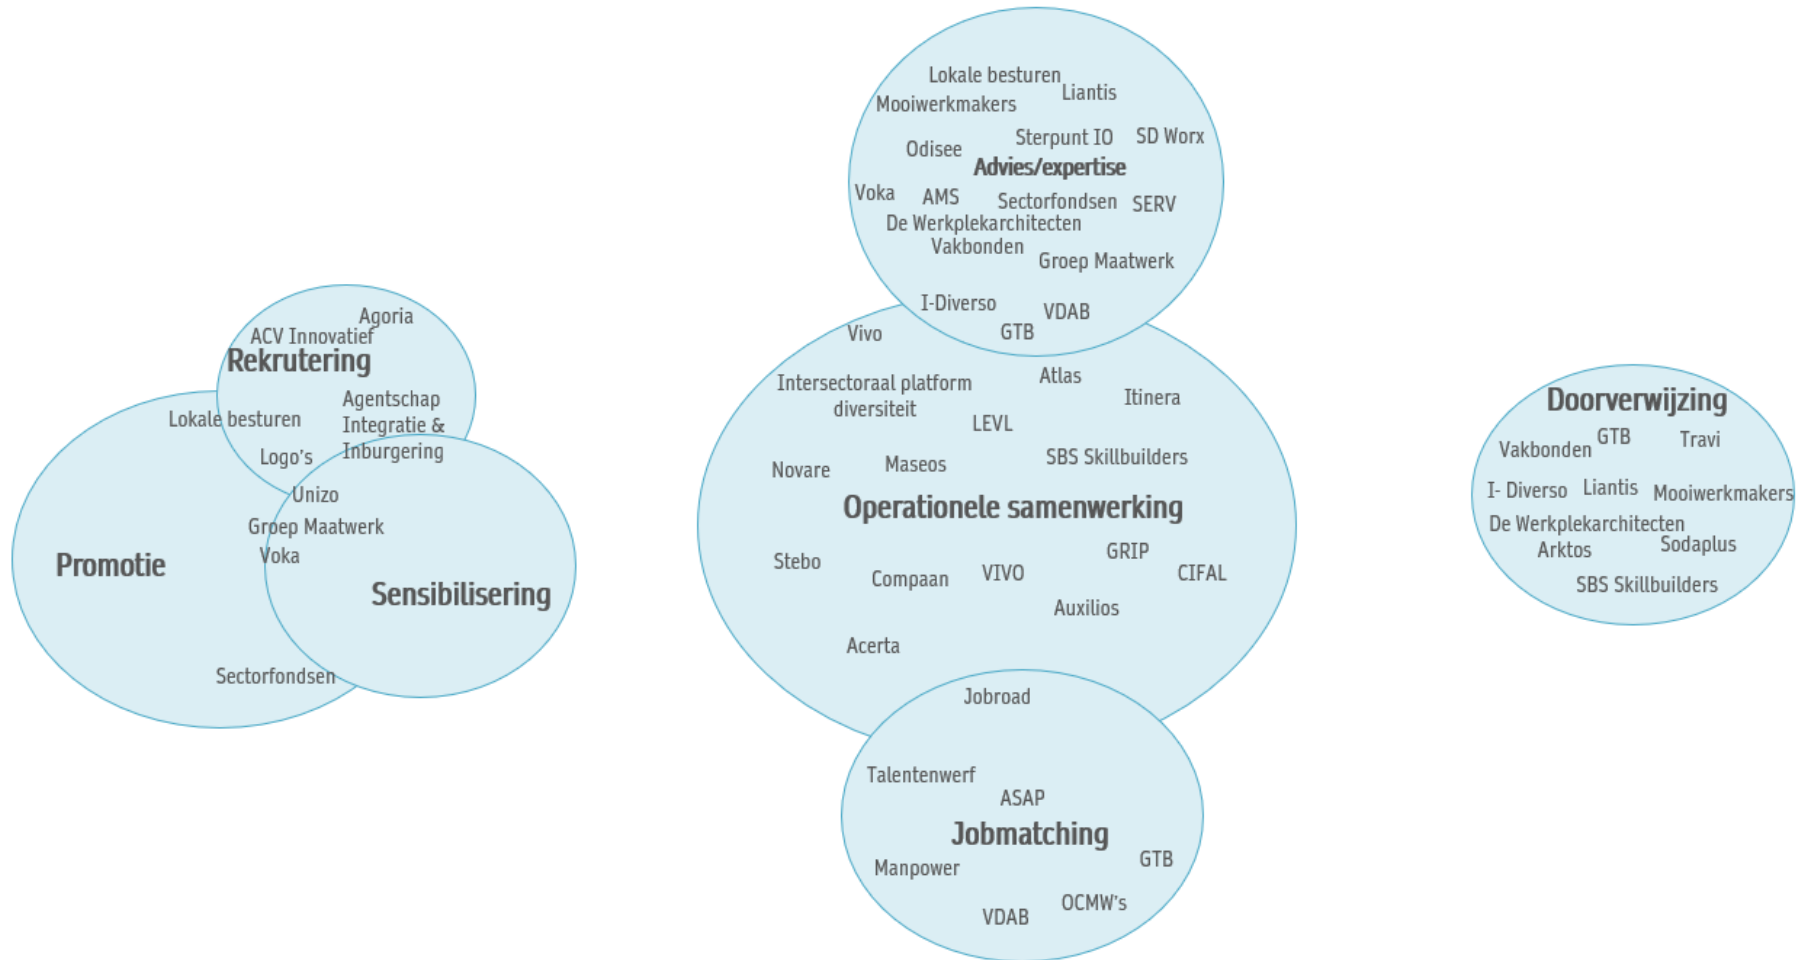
Agoria
ACV Innovatief
Rekrutering
Lokale besturen
Agentschap Integratie & Inburgering
Logo's
Unizo
Groep Maatwerk
Voka
Promotie
Sensibilisering
Sectorfondsen

Lokale besturen
Liantis
Mooiwerkmakers
Sterpunt IO
SD Worx
Odisee
Advies/expertise
Voka
AMS
Sectorfondsen
SERV
De Werkplekarchitecten
Vakbonden
Groep Maatwerk
I-Diverso
VDAB
GTB
Vivo
Intersectoraal platform diversiteit
Atlas
Itinera
LEVL
Novare
Maseos
SBS Skillbuilders
Operationele samenwerking
Stebo
GRIP
Compaan
VIVO
CIFAL
Auxilios
Acerta
Jobroad
Talentenwerf
ASAP
Jobmatching
Manpower
GTB
VDAB
OCMW's

Doorverwijzing
Vakbonden
GTB
Travi
I- Diverso
Liantis
Mooiwerkmakers
De Werkplekarchitecten
Arktos
Sodaplus
SBS Skillbuilders